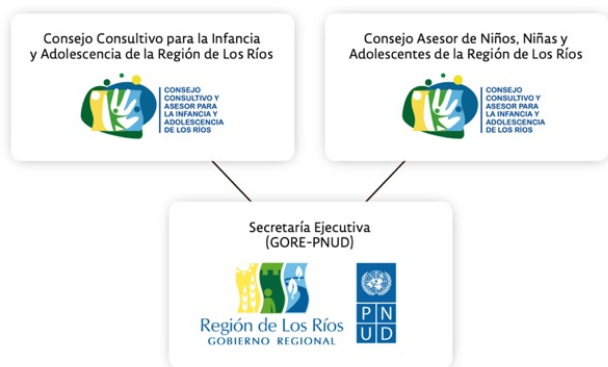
Consejo Consultivo para la Infancia y Adolescencia de la Región de Los Ríos

CONSEJO CONSULTIVO Y ASESOR PARA LA INFANCIA Y ADOLESCENCIA DE LOS RÍOS

Consejo Asesor de Niños, Niñas y Adolescentes de la Región de Los Ríos

CONSEJO CONSULTIVO Y ASESOR PARA LA INFANCIA Y ADOLESCENCIA DE LOS RÍOS

Secretaría Ejecutiva (GORE-PNUD)

Región de Los Ríos
GOBIERNO REGIONAL

P N U D